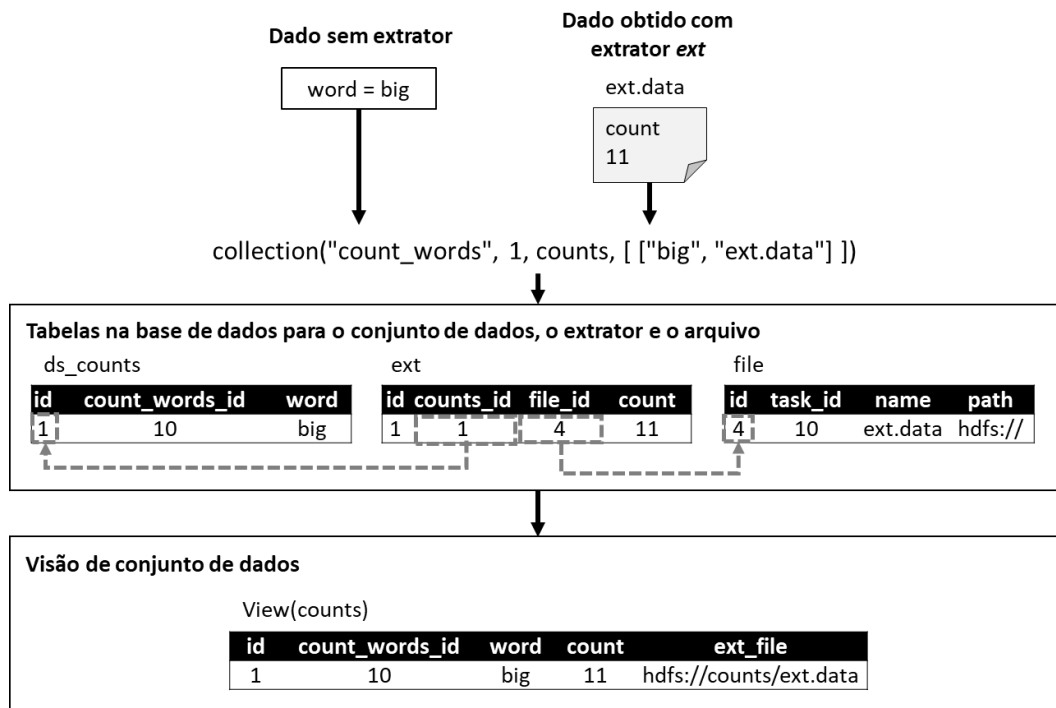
Dado sem extrator

word = big

Dado obtido com extrator *ext*

ext.data

count
11

collection("count_words", 1, counts, [ ["big", "ext.data"] ])

Tabelas na base de dados para o conjunto de dados, o extrator e o arquivo

ds_counts

| id | count_words_id | word |
|---|---|---|
| 1 | 10 | big |

ext

| id | counts_id | file_id | count |
|---|---|---|---|
| 1 | 1 | 4 | 11 |

file

| id | task_id | name | path |
|---|---|---|---|
| 4 | 10 | ext.data | hdfs:// |

Visão de conjunto de dados

View(counts)

| id | count_words_id | word | count | ext_file |
|---|---|---|---|---|
| 1 | 10 | big | 11 | hdfs://counts/ext.data |